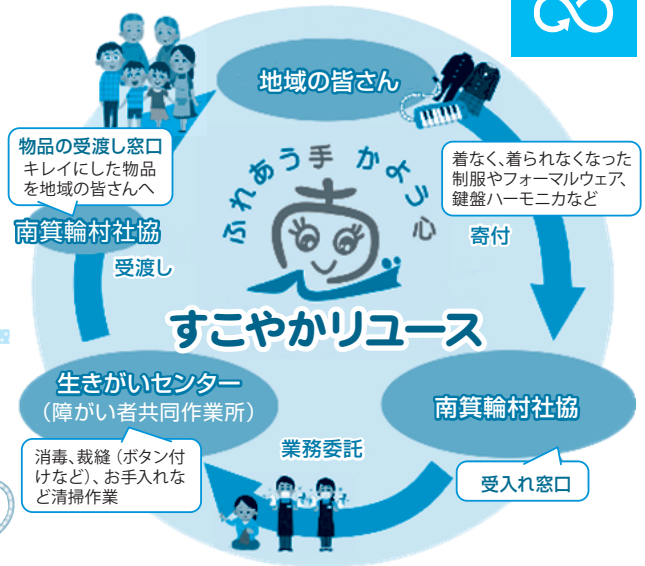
地域の皆さん

着なく、着られなくなった制服やフォーマルウェア、鍵盤ハーモニカなど

寄付

南箕輪村社協

受入れ窓口

業務委託

生きがいセンター
（障がい者共同作業所）

消毒、裁縫（ボタン付けなど）、お手入れなど清掃作業

すこやかリユース

ふれあう手 かよう心

受渡し

南箕輪村社協

物品の受渡し窓口
キレイにした物品を地域の皆さんへ